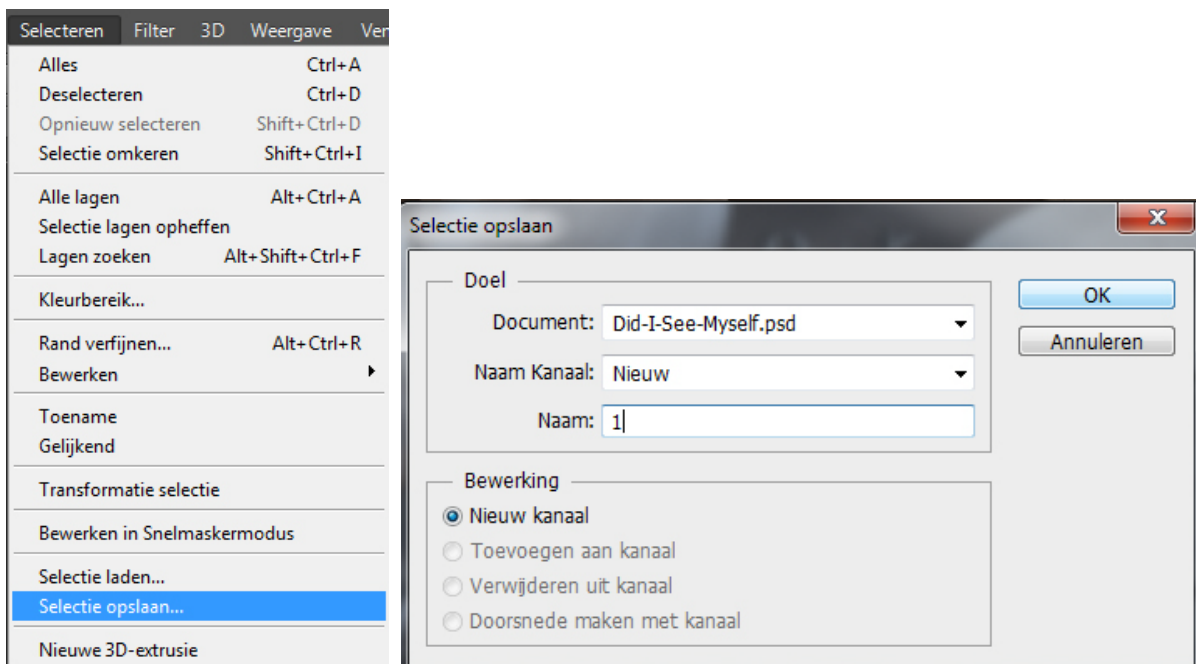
Selecteren Filter 3D Weergave Ver

Alles Ctrl+A
Deselecteren Ctrl+D
Opnieuw selecteren Shift+Ctrl+D
Selectie omkeren Shift+Ctrl+I

Alle lagen Alt+Ctrl+A
Selectie lagen opheffen
Lagen zoeken Alt+Shift+Ctrl+F

Kleurbereik...

Rand verfijnen... Alt+Ctrl+R
Bewerken

Toename
Gelijkend

Transformatie selectie

Bewerken in Snelmaskermodus

Selectie laden...
Selectie opslaan...

Nieuwe 3D-extrusie

Selectie opslaan

Doel
Document: Did-I-See-Myself.psd
Naam Kanaal: Nieuw
Naam: 1

OK
Annuleren

Bewerking
Nieuw kanaal
Toevoegen aan kanaal
Verwijderen uit kanaal
Doorsnede maken met kanaal